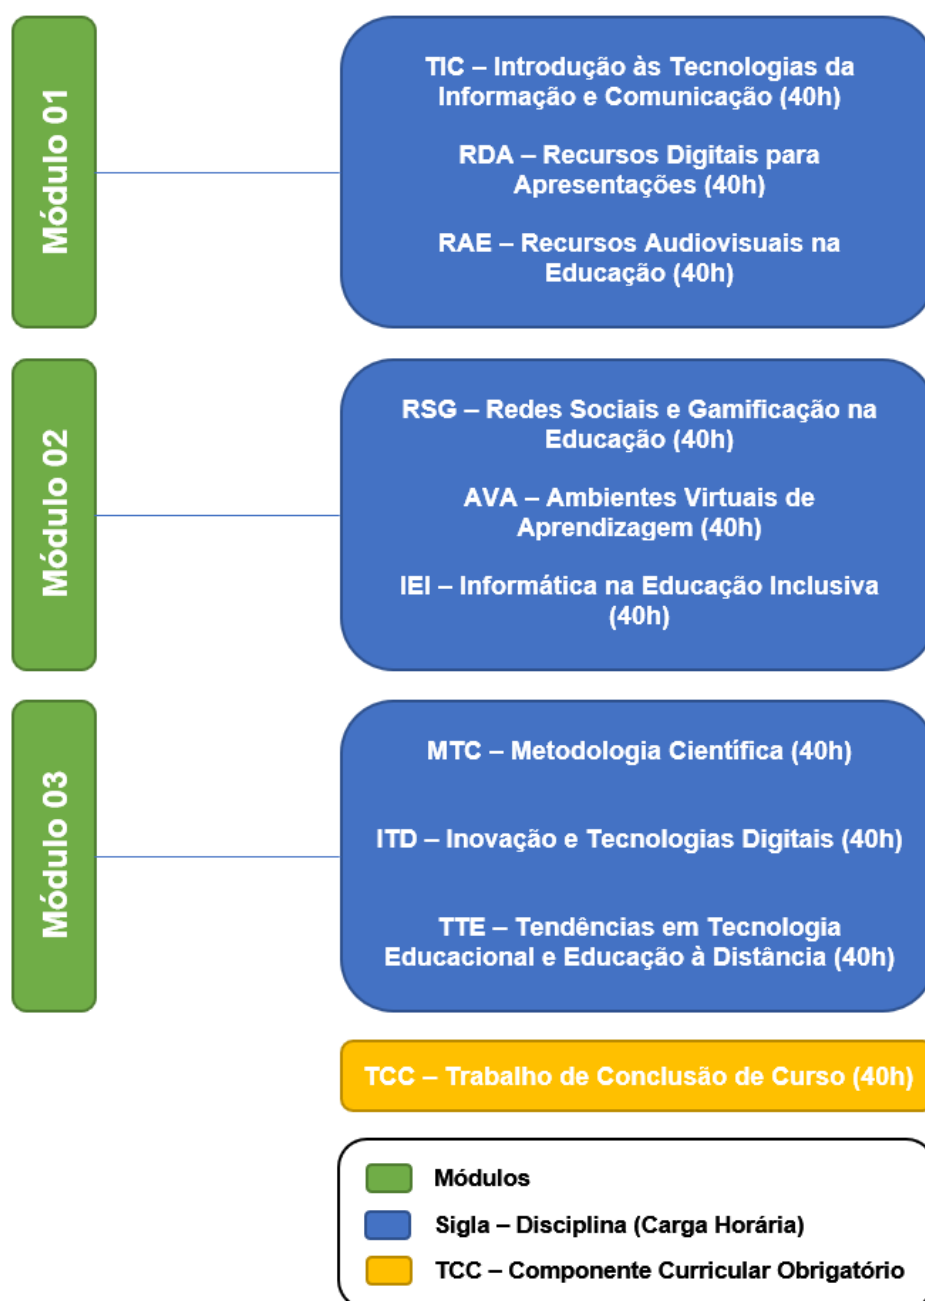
Módulo 01

TIC – Introdução às Tecnologias da Informação e Comunicação (40h)

RDA – Recursos Digitais para Apresentações (40h)

RAE – Recursos Audiovisuais na Educação (40h)

Módulo 02

RSG – Redes Sociais e Gamificação na Educação (40h)

AVA – Ambientes Virtuais de Aprendizagem (40h)

IEI – Informática na Educação Inclusiva (40h)

Módulo 03

MTC – Metodologia Científica (40h)

ITD – Inovação e Tecnologias Digitais (40h)

TTE – Tendências em Tecnologia Educacional e Educação à Distância (40h)

TCC – Trabalho de Conclusão de Curso (40h)

Módulos

Sigla – Disciplina (Carga Horária)

TCC – Componente Curricular Obrigatório